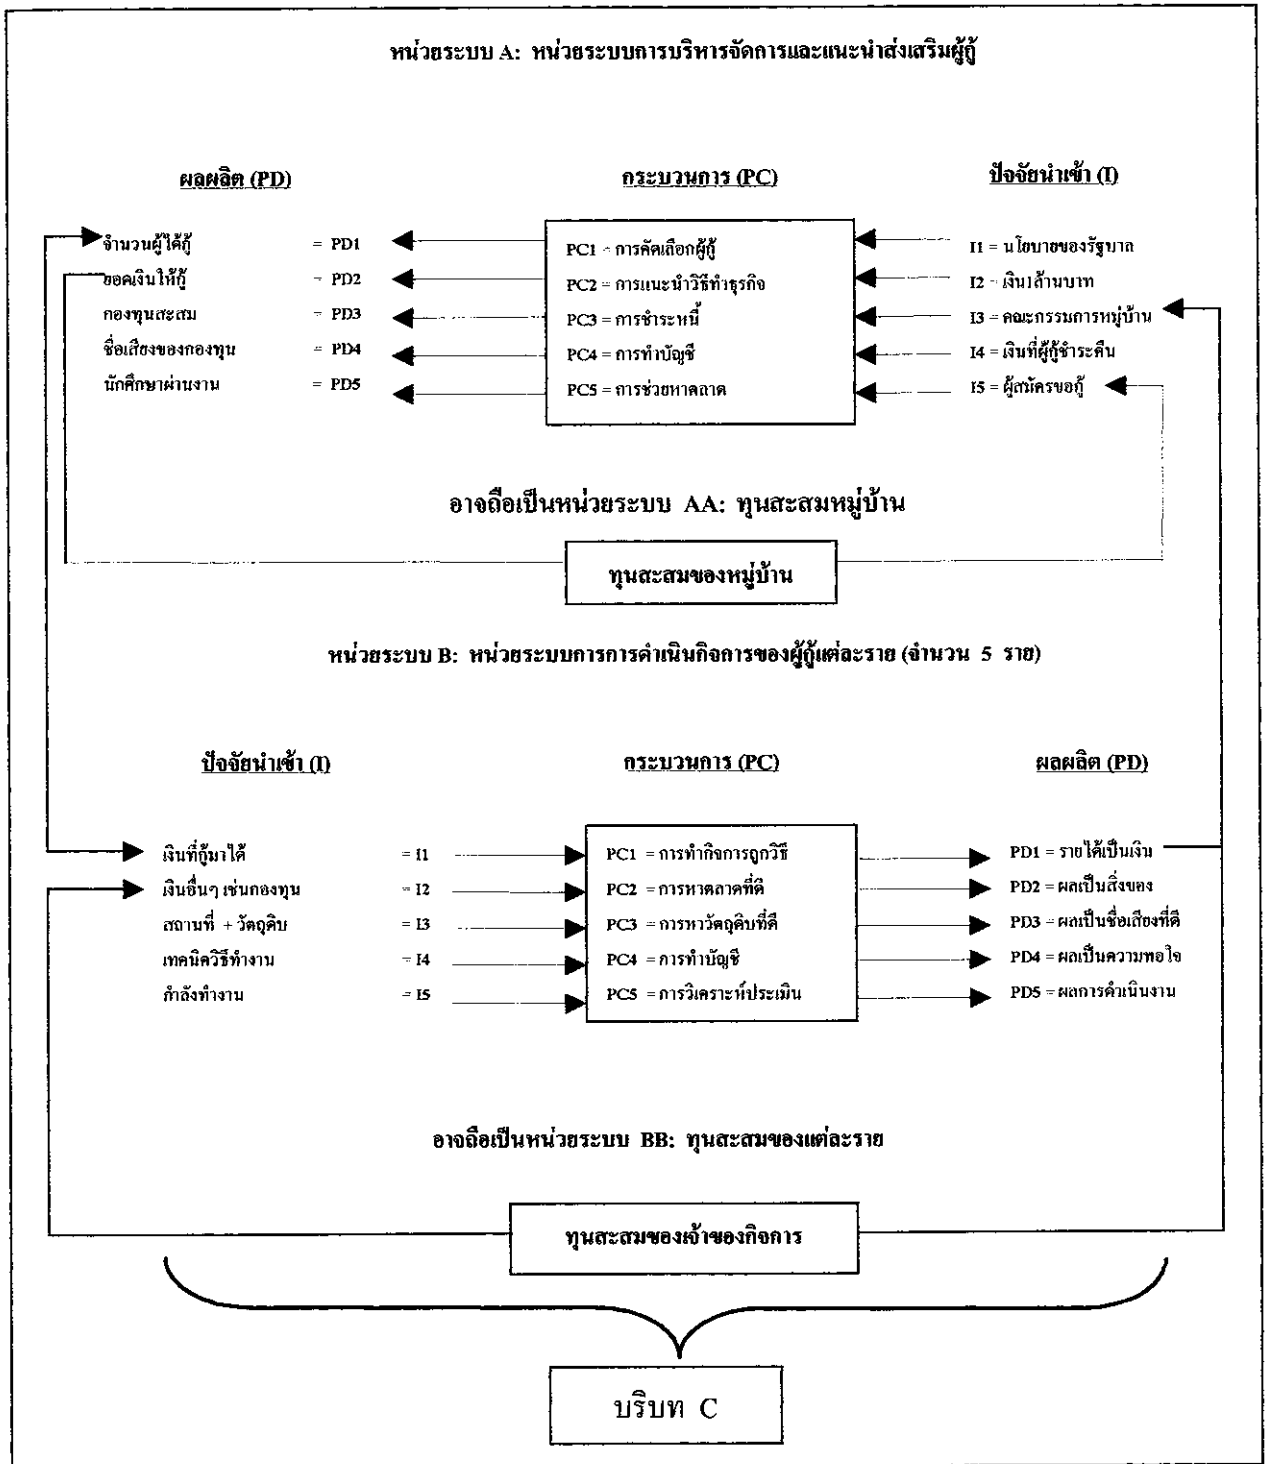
หน่วยระบบ A: หน่วยระบบการบริหารจัดการและแนะนำส่งเสริมผู้กู้

ผลผลิต (PD)

กระบวนการ (PC)

ปัจจัยนำเข้า (I)

จำนวนผู้ได้กู้ = PD1
ยอดเงินให้กู้ = PD2
กองทุนสะสม = PD3
ชื่อเสียงของกองทุน = PD4
นักศึกษาผ่านงาน = PD5

PC1 = การคัดเลือกผู้กู้
PC2 = การแนะนำวิธีทำธุรกิจ
PC3 = การชำระหนี้
PC4 = การทำบัญชี
PC5 = การช่วยหาตลาด

I1 = นโยบายของรัฐบาล
I2 = เงิน1ล้านบาท
I3 = คณะกรรมการหมู่บ้าน
I4 = เงินที่ผู้กู้ชำระคืน
I5 = ผู้สมัครขอกู้

อาจถือเป็นหน่วยระบบ AA: ทุนสะสมหมู่บ้าน

ทุนสะสมของหมู่บ้าน

หน่วยระบบ B: หน่วยระบบการการดำเนินกิจการของผู้กู้แต่ละราย (จำนวน 5 ราย)

ปัจจัยนำเข้า (I)

กระบวนการ (PC)

ผลผลิต (PD)

เงินที่กู้มาได้ = I1
เงินอื่นๆ เช่นกองทุน = I2
สถานที่ + วัตถุดิบ = I3
เทคนิควิธีทำงาน = I4
กำลังทำงาน = I5

PC1 = การทำกิจการถูกวิธี
PC2 = การหาตลาดที่ดี
PC3 = การหาวัตถุดิบที่ดี
PC4 = การทำบัญชี
PC5 = การวิเคราะห์ประเมิน

PD1 = รายได้เป็นเงิน
PD2 = ผลเป็นสิ่งของ
PD3 = ผลเป็นชื่อเสียงที่ดี
PD4 = ผลเป็นความพอใจ
PD5 = ผลการดำเนินงาน

อาจถือเป็นหน่วยระบบ BB: ทุนสะสมของแต่ละราย

ทุนสะสมของเจ้าของกิจการ

บริบท C